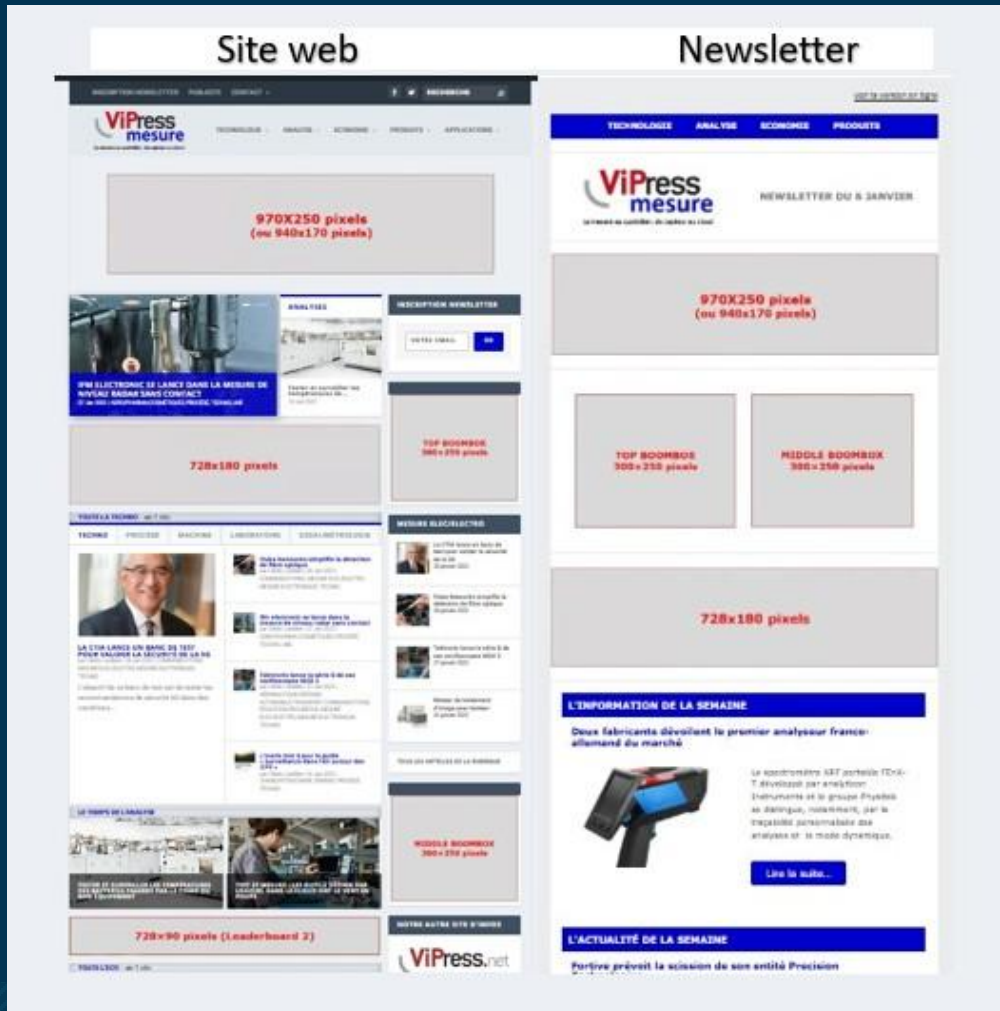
Site web

Newsletter

INSCRIPTION NEWSLETTER PUBLICITE CONTACT

RECHERCHE

ViPress mesure

TECHNOLOGIE ANALYSE ECONOMIE PRODUITS APPLICATIONS

970X250 pixels
(ou 940x170 pixels)

ANALYSES

INSCRIPTION NEWSLETTER

VOTRE EMAIL OK

IFM ELECTRONIC SE LANCE DANS LA MESURE DE NIVEAU RADAR SANS CONTACT

728x180 pixels

TOP BOOMBOX
300×250 pixels

TECHNO PROCESS MACHINE LABORATOIRE ESSAI/METROLOGIE

MESURE ELEC/ELECTRO

LA CTIA LANCE UN BANC DE TEST POUR VALIDER LA SECURITE DE LA 5G

LE TEMPS DE L'ANALYSE

MIDDLE BOOMBOX
300×250 pixels

728×90 pixels (Leaderboard 2)

NOTRE AUTRE SITE D'INFOS

ViPress.net

Voir la version en ligne

TECHNOLOGIES ANALYSE ECONOMIE PRODUITS

ViPress mesure

NEWSLETTER DU 8 JANVIER

970X250 pixels
(ou 940x170 pixels)

TOP BOOMBOX
300×250 pixels

MIDDLE BOOMBOX
300×250 pixels

728x180 pixels

L'INFORMATION DE LA SEMAINE

Deux fabricants dévoilent le premier analyseur franco-allemand du marché

Lire la suite...

L'ACTUALITÉ DE LA SEMAINE

Fortive prévoit la scission de son entité Precision